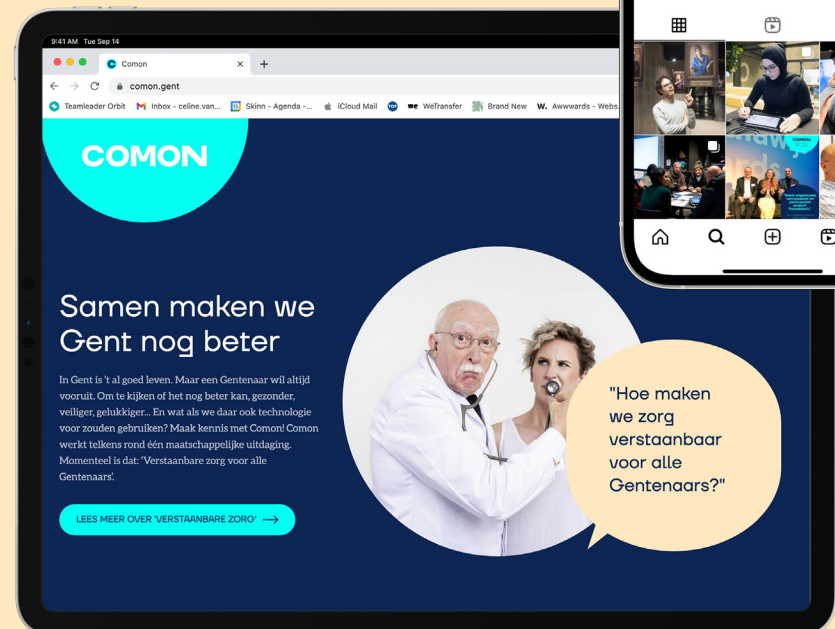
9:41 AM Tue Sep 14

Comon

comon.gent

Teamleader Orbit Inbox - celine.van... Skinn - Agenda -... iCloud Mail WeTransfer Brand New Awwwards - Webs...

COMON

Samen maken we Gent nog beter

In Gent is 't al goed leven. Maar een Gentenaar wil altijd vooruit. Om te kijken of het nog beter kan, gezonder, veiliger, gelukkiger... En wat als we daar ook technologie voor zouden gebruiken? Maak kennis met Comon! Comon werkt telkens rond één maatschappelijke uitdaging. Momenteel is dat: 'Verstaanbare zorg voor alle Gentenaars'.

LEES MEER OVER 'VERSTAANBARE ZORG'

"Hoe maken we zorg verstaanbaar voor alle Gentenaars?"

COMON